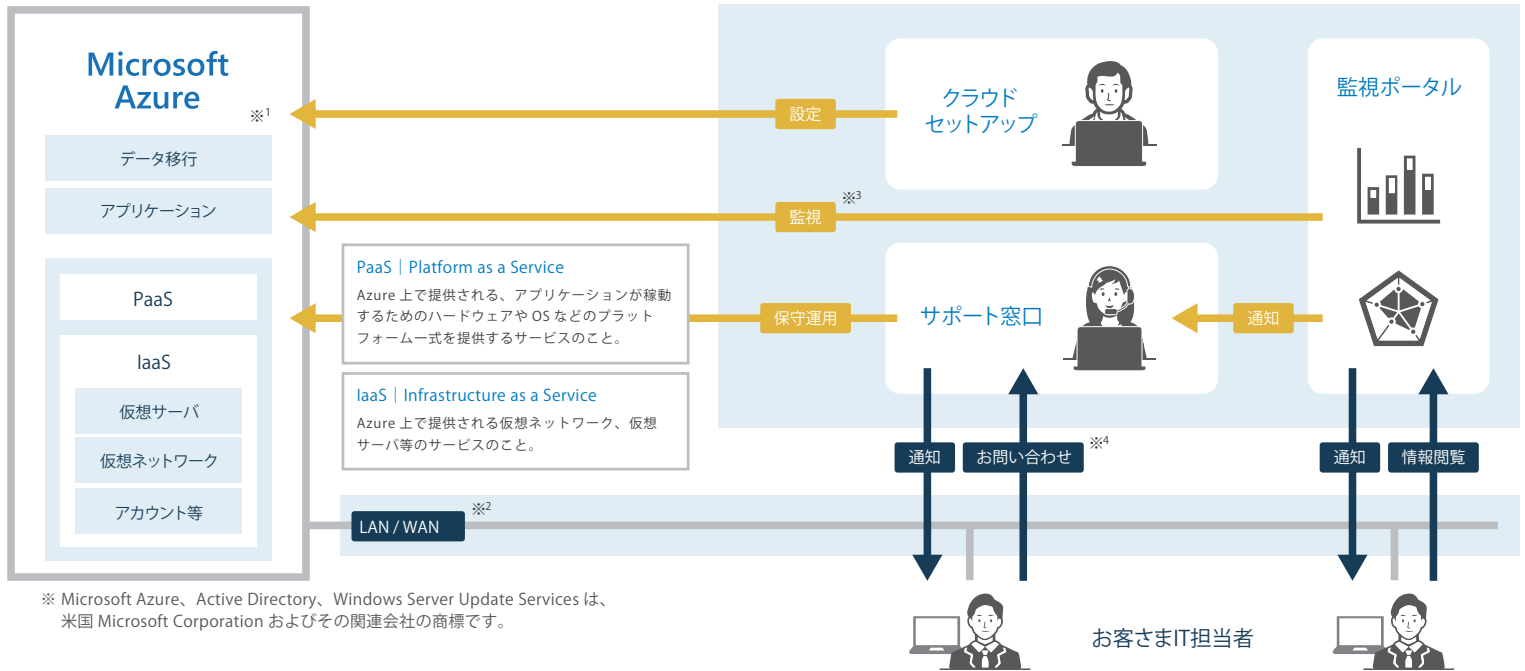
Microsoft Azure
※1
データ移行
アプリケーション
PaaS
IaaS
仮想サーバ
仮想ネットワーク
アカウント等

設定
クラウド セットアップ

監視ポータル

監視
※3

PaaS | Platform as a Service
Azure 上で提供される、アプリケーションが稼動するためのハードウェアや OS などのプラットフォーム一式を提供するサービスのこと。

IaaS | Infrastructure as a Service
Azure 上で提供される仮想ネットワーク、仮想サーバ等のサービスのこと。

保守運用
サポート窓口
通知

通知
お問い合わせ
※4
通知
情報閲覧

LAN / WAN
※2

※ Microsoft Azure、Active Directory、Windows Server Update Services は、米国 Microsoft Corporation およびその関連会社の商標です。

お客さまIT担当者